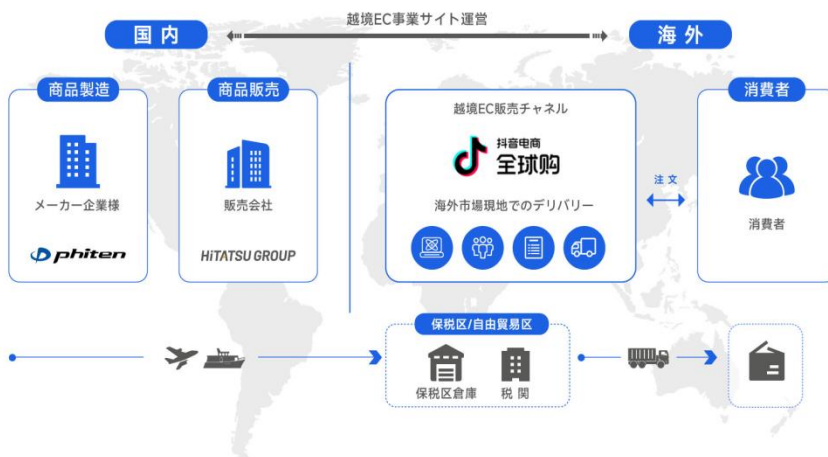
越境EC事業サイト運営

国 内

海 外

商品製造

メーカー企業様

phiten

商品販売

販売会社

HiTATSU GROUP

越境EC販売チャネル

抖音电商
全球购

海外市場現地でのデリバリー

注 文

消費者

消費者

保税区/自由貿易区

保税区倉庫

税 関